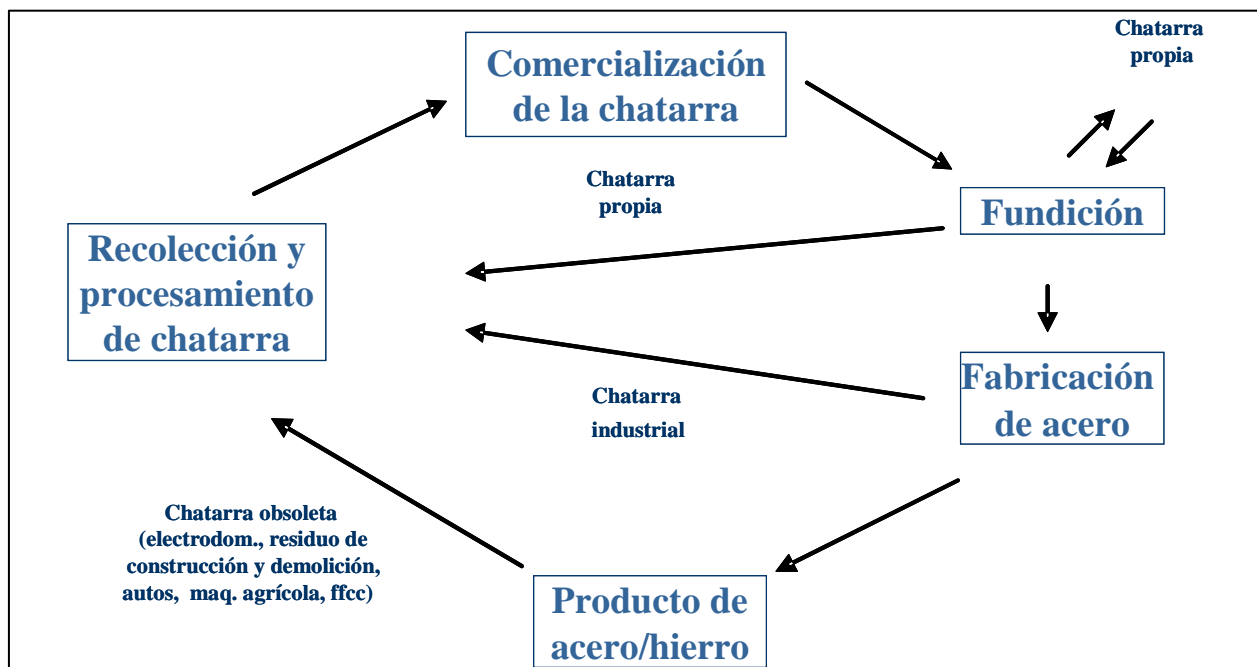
Comercialización de la chatarra

Chatarra propia

Chatarra propia

Fundición

Recolección y procesamiento de chatarra

Fabricación de acero

Chatarra industrial

Chatarra obsoleta (electrodom., residuo de construcción y demolición, autos, maq. agrícola, ffcc)

Producto de acero/hierro